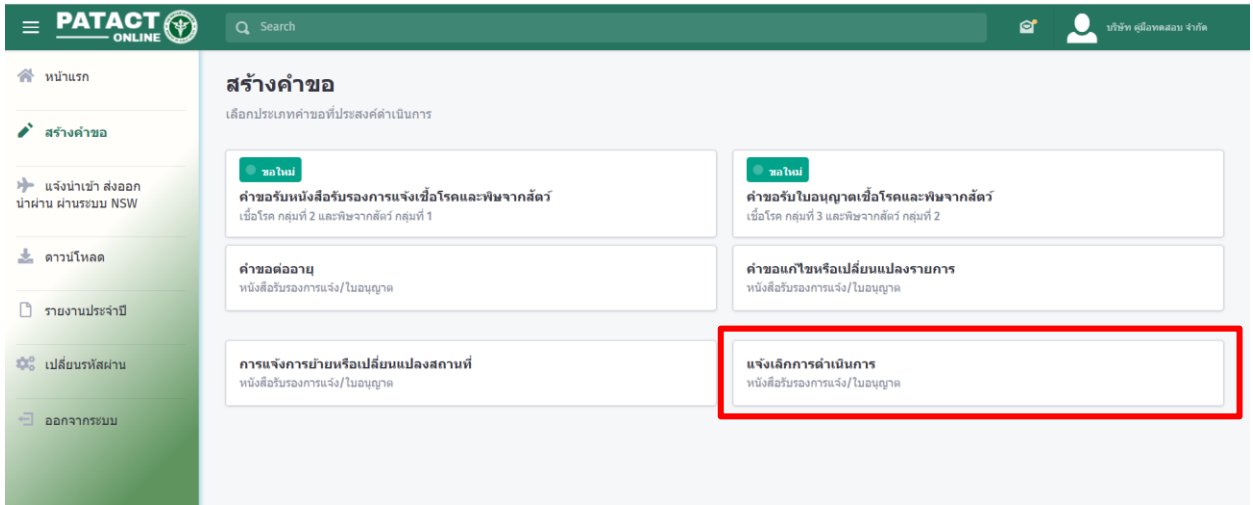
PATACT ONLINE

Search

บริษัท คู่มือทดสอบ จำกัด

หน้าแรก

สร้างคำขอ

แจ้งนำเข้า ส่งออก นำผ่าน ผ่านระบบ NSW

ดาวน์โหลด

รายงานประจำปี

เปลี่ยนรหัสผ่าน

ออกจากระบบ

สร้างคำขอ

เลือกประเภทคำขอที่ประสงค์ดำเนินการ

ขอใหม่

คำขอรับหนังสือรับรองการแจ้งเชื้อโรคและพิษจากสัตว์

เชื้อโรค กลุ่มที่ 2 และพิษจากสัตว์ กลุ่มที่ 1

ขอใหม่

คำขอรับใบอนุญาตเชื้อโรคและพิษจากสัตว์

เชื้อโรค กลุ่มที่ 3 และพิษจากสัตว์ กลุ่มที่ 2

คำขอต่ออายุ

หนังสือรับรองการแจ้ง/ใบอนุญาต

คำขอแก้ไขหรือเปลี่ยนแปลงรายการ

หนังสือรับรองการแจ้ง/ใบอนุญาต

การแจ้งการย้ายหรือเปลี่ยนแปลงสถานที่

หนังสือรับรองการแจ้ง/ใบอนุญาต

แจ้งเลิกการดำเนินการ

หนังสือรับรองการแจ้ง/ใบอนุญาต